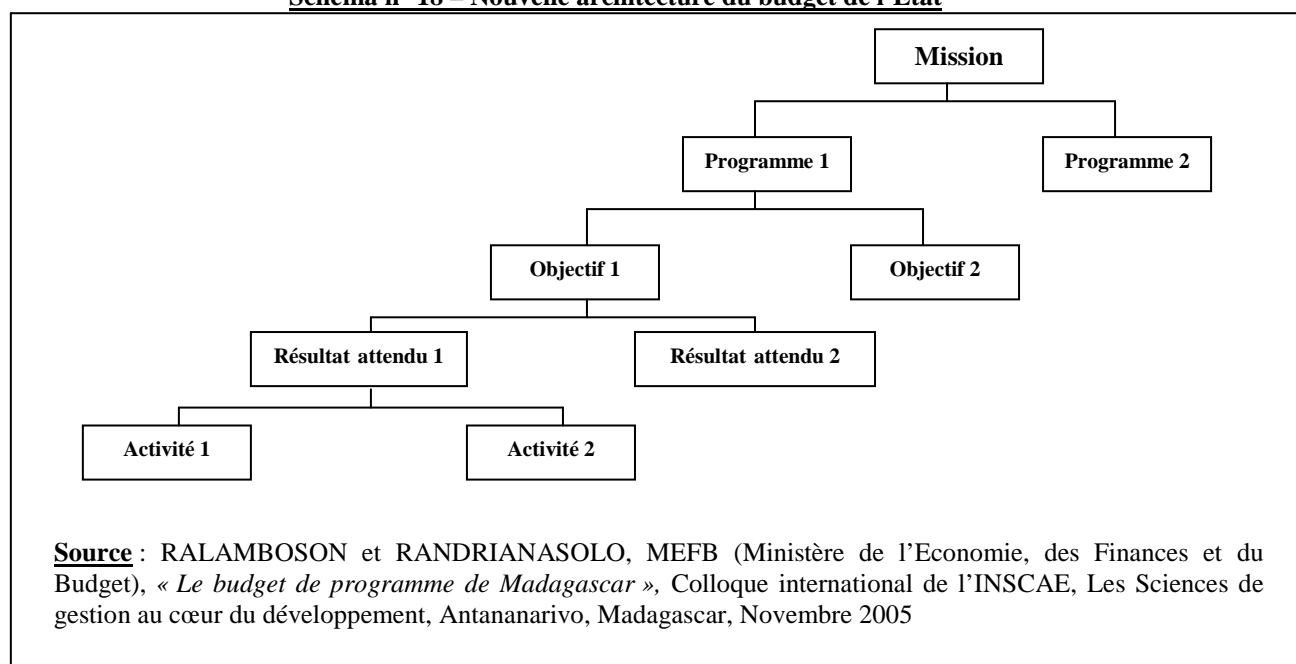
Schéma n°18 – Nouvelle architecture du budget de l'Etat

Mission

Programme 1

Programme 2

Objectif 1

Objectif 2

Résultat attendu 1

Résultat attendu 2

Activité 1

Activité 2

Source : RALAMBOSON et RANDRIANASOLO, MEFB (Ministère de l'Economie, des Finances et du Budget), « Le budget de programme de Madagascar », Colloque international de l'INSCAE, Les Sciences de gestion au cœur du développement, Antananarivo, Madagascar, Novembre 2005